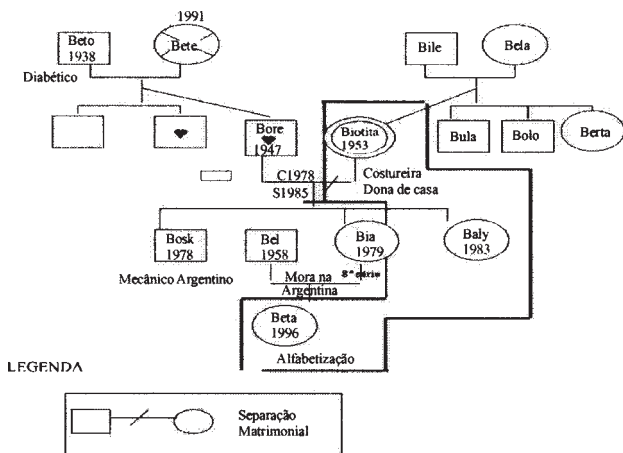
1991
Beto
1938
Bete
Diabético
Bile
Bela
Bore
1947
Biotita
1953
Bula
Bolo
Berta
Costureira
Dona de casa
C1978
S1985
Bosk
1978
Bel
1958
Bia
1979
Baly
1983
Mecânico Argentino
Mora na Argentina
8ª série
Beta
1996
Alfabetização
LEGENDA
Separação Matrimonial